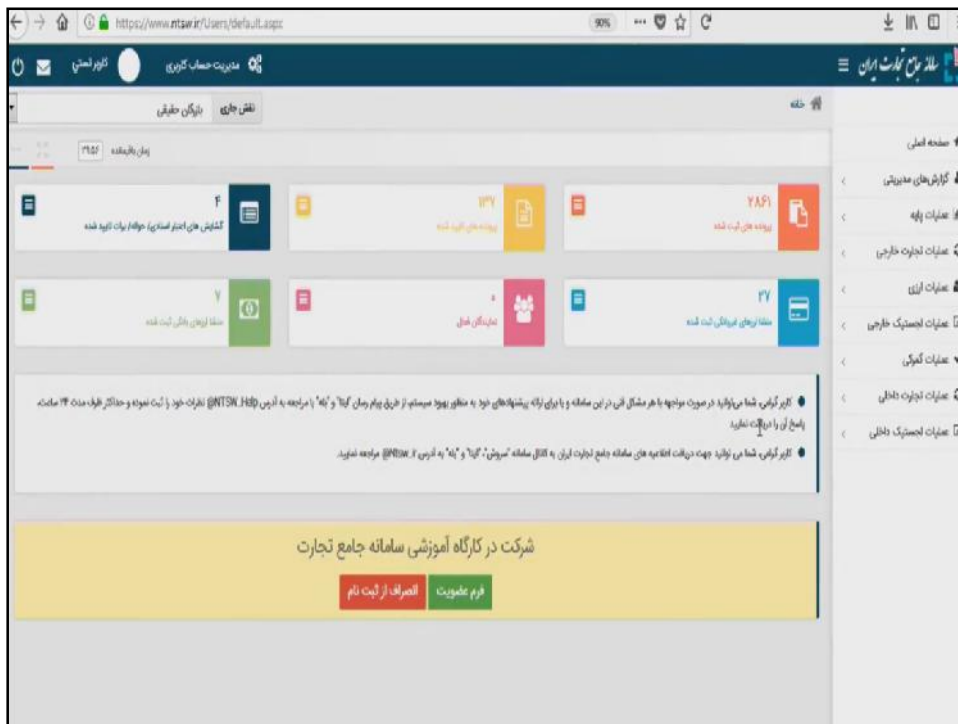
https://www.ntsw.ir/Users/default.aspx

90%

سامانه جامع تجارت ایران

مدیریت حساب کاربری

کاربر تستی

خانه

نقش جاری بازرگان حقیقی

زمان باقیمانده ۲۹:۵۶

صفحه اصلی

گزارش‌های مدیریتی

عملیات پایه

عملیات تجارت خارجی

عملیات ارزی

عملیات لجستیک خارجی

عملیات گمرکی

عملیات تجارت داخلی

عملیات لجستیک داخلی

۲۸۶۱
پرونده های ثبت شده

۱۳۷
پرونده های تایید شده

۴
گشایش های اعتبار اسنادی/ حواله/ برات تایید شده

۲۷
مفاصا ارزهای فروش ثبت شده

۰
نمایندگان فعال

۷
مفاصا ارزهای واردات ثبت شده

کاربر گرامی، شما می‌توانید در صورت مواجهه با هر مشکل فنی در این سامانه و یا برای ارائه پیشنهادهای خود به منظور بهبود سیستم، از طریق پیام رسان "گپ" و "بله" با مراجعه به آدرس NTSW_Help@ نظرات خود را ثبت نموده و حداکثر ظرف مدت ۲۴ ساعت، پاسخ آن را دریافت نمایید.

کاربر گرامی، شما می توانید جهت دریافت اطلاعیه های سامانه جامع تجارت ایران به کانال سامانه "سروش"، "گپ" و "بله" به آدرس NTSW_ir@ مراجعه نمایید.

شرکت در کارگاه آموزشی سامانه جامع تجارت

فرم عضویت

انصراف از ثبت نام